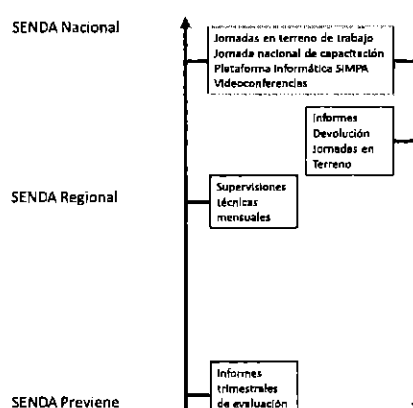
SENDA Nacional

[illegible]
Jornadas en terreno de trabajo
Jornada nacional de capacitación
Plataforma Informática SIMPA
Videoconferencias

Informes
Devolución
Jornadas en
Terreno

SENDA Regional

Supervisiones
técnicas
mensuales

Informes
trimestrales
de evaluación

SENDA Previene